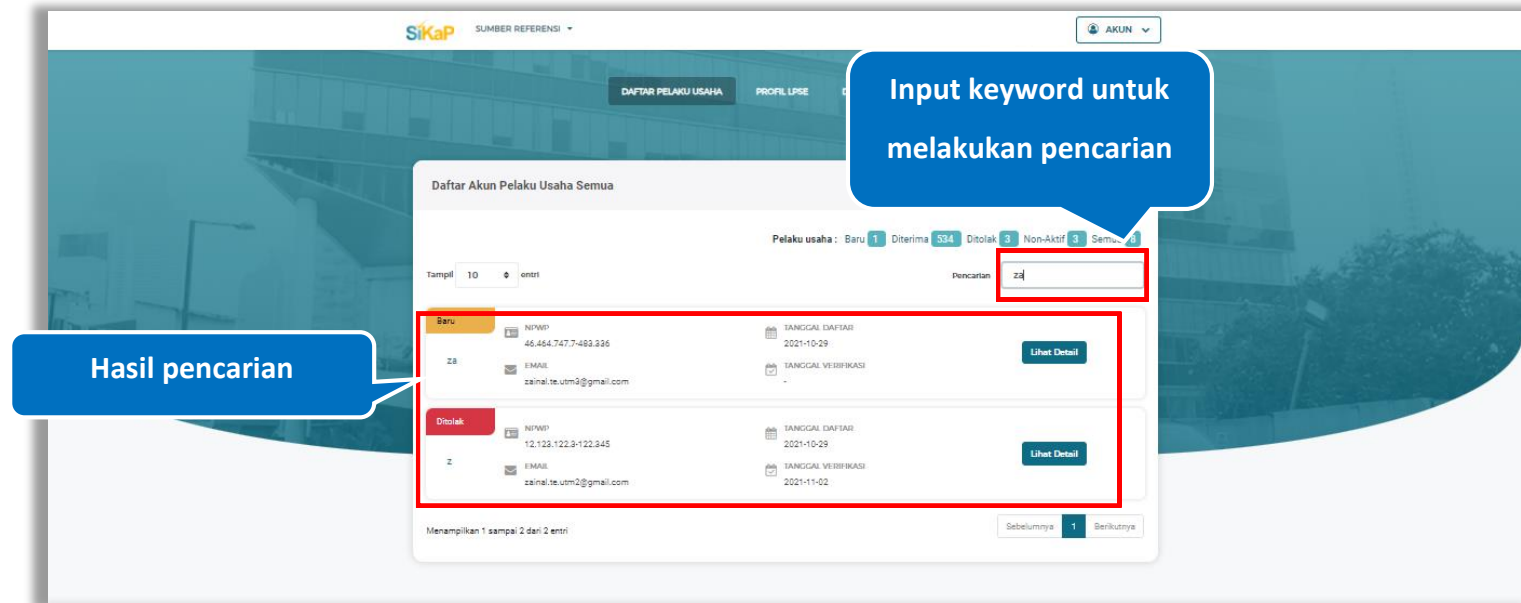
SiKaP SUMBER REFERENSI

AKUN

DAFTAR PELAKU USAHA PROFIL LPSE D

Input keyword untuk melakukan pencarian

Daftar Akun Pelaku Usaha Semua

Pelaku usaha : Baru 1 Diterima 534 Ditolak 3 Non-Aktif 3 Semua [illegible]

Tampil 10 entri

Pencarian za

Baru
za
NPWP
46.464.747.7-483.336
EMAIL
zainal.te.utm3@gmail.com
TANGGAL DAFTAR
2021-10-29
TANGGAL VERIFIKASI
-
Lihat Detail

Hasil pencarian

Ditolak
z
NPWP
12.123.122.3-122.345
EMAIL
zainal.te.utm2@gmail.com
TANGGAL DAFTAR
2021-10-29
TANGGAL VERIFIKASI
2021-11-02
Lihat Detail

Menampilkan 1 sampai 2 dari 2 entri

Sebelumnya 1 Berikutnya